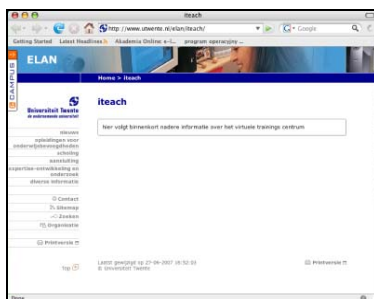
iteach

http://www.utwente.nl/elan/iteach/

Google

Getting Started Latest Headlines Akademia Online s-L... program operacyjny ...

ELAN

CAMPUS

Home > iteach

Universiteit Twente
de ondernemende universiteit

iteach

Hier volgt binnenkort nadere informatie over het virtuele trainings centrum

nieuws
opleidingen voor onderwijsbevoegdheden
scholing
nascholing
expertise-ontwikkeling en onderzoek
diverse informatie

Contact
Sitemap
Zoeken
Organisatie

Printversie

Top

Laatst gewijzigd op 27-06-2007 16:52:03
© Universiteit Twente

Printversie

Done